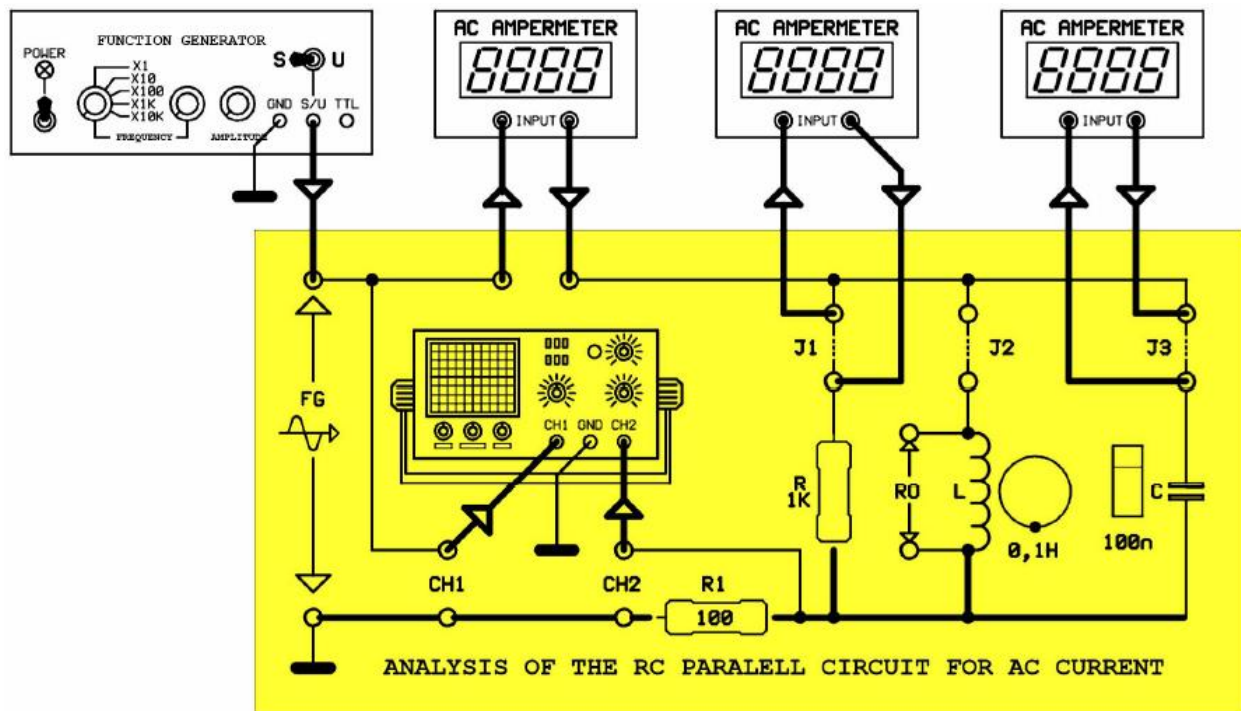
FUNCTION GENERATOR
POWER
X1
X10
X100
X1K
X10K
FREQUENCY
AMPLITUDE
GND S/U TTL
S U

AC AMPERMETER
8888
INPUT

AC AMPERMETER
8888
INPUT

AC AMPERMETER
8888
INPUT

FG
CH1 GND CH2
J1
J2
J3
R
1K
RO
L
0,1H
C
100n
CH1
CH2
R1
100

ANALYSIS OF THE RC PARALELL CIRCUIT FOR AC CURRENT